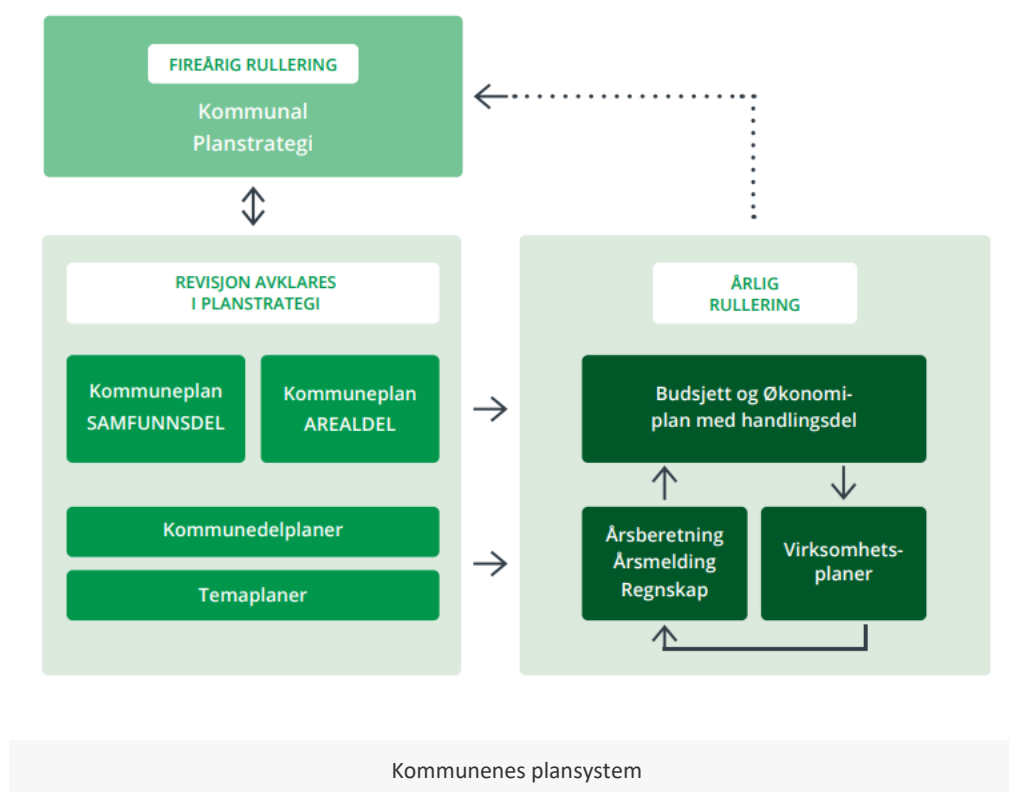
FIREÅRIG RULLERING

Kommunal Planstrategi

REVISJON AVKLARES I PLANSTRATEGI

Kommuneplan SAMFUNNSDEL

Kommuneplan AREALDEL

Kommunedelplaner

Temaplaner

ÅRLIG RULLERING

Budsjett og Økonomiplan med handlingsdel

Årsberetning Årsmelding Regnskap

Virksomhetsplaner

Kommunenes plansystem